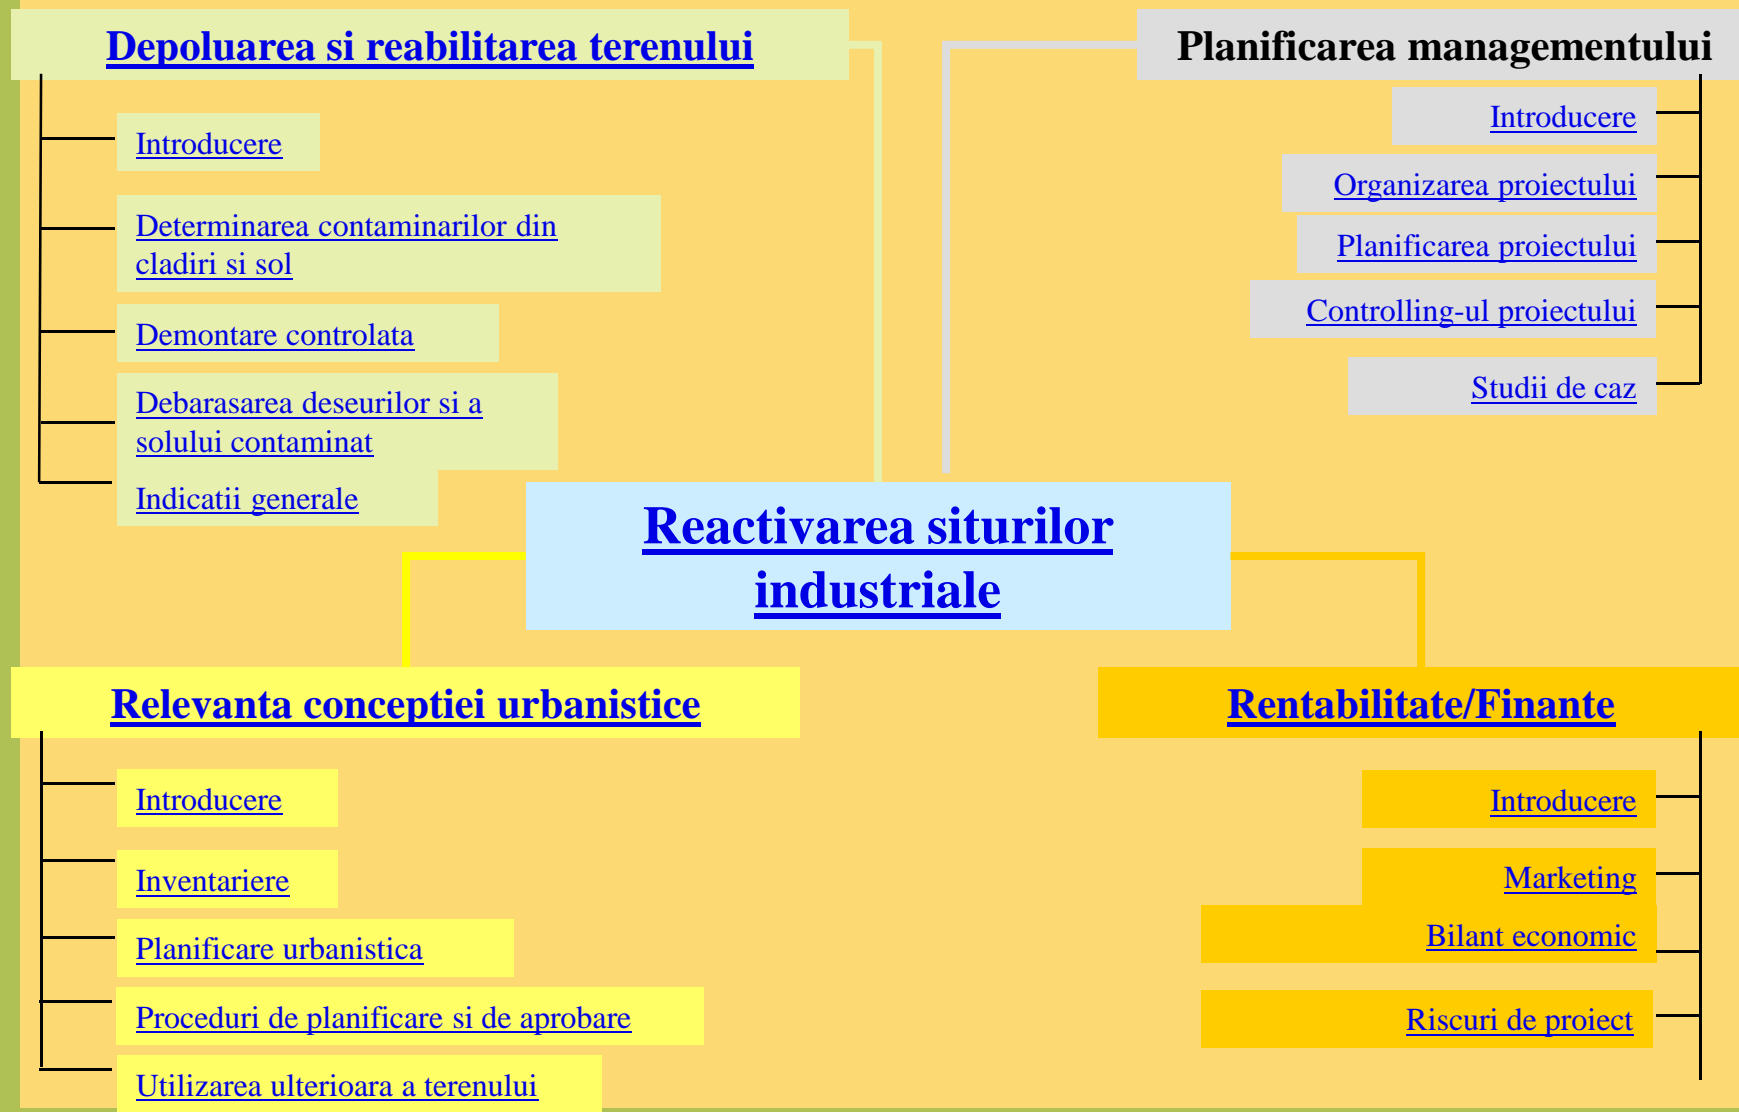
Depoluarea si reabilitarea terenului

Introducere

Determinarea contaminarilor din cladiri si sol

Demontare controlata

Debarasarea deseurilor si a solului contaminat

Indicatii generale

Planificarea managementului

Introducere

Organizarea proiectului

Planificarea proiectului

Controlling-ul proiectului

Studii de caz

Reactivarea siturilor industriale

Relevanta conceptiei urbanistice

Introducere

Inventariere

Planificare urbanistica

Proceduri de planificare si de aprobare

Utilizarea ulterioara a terenului

Rentabilitate/Finante

Introducere

Marketing

Bilant economic

Riscuri de proiect